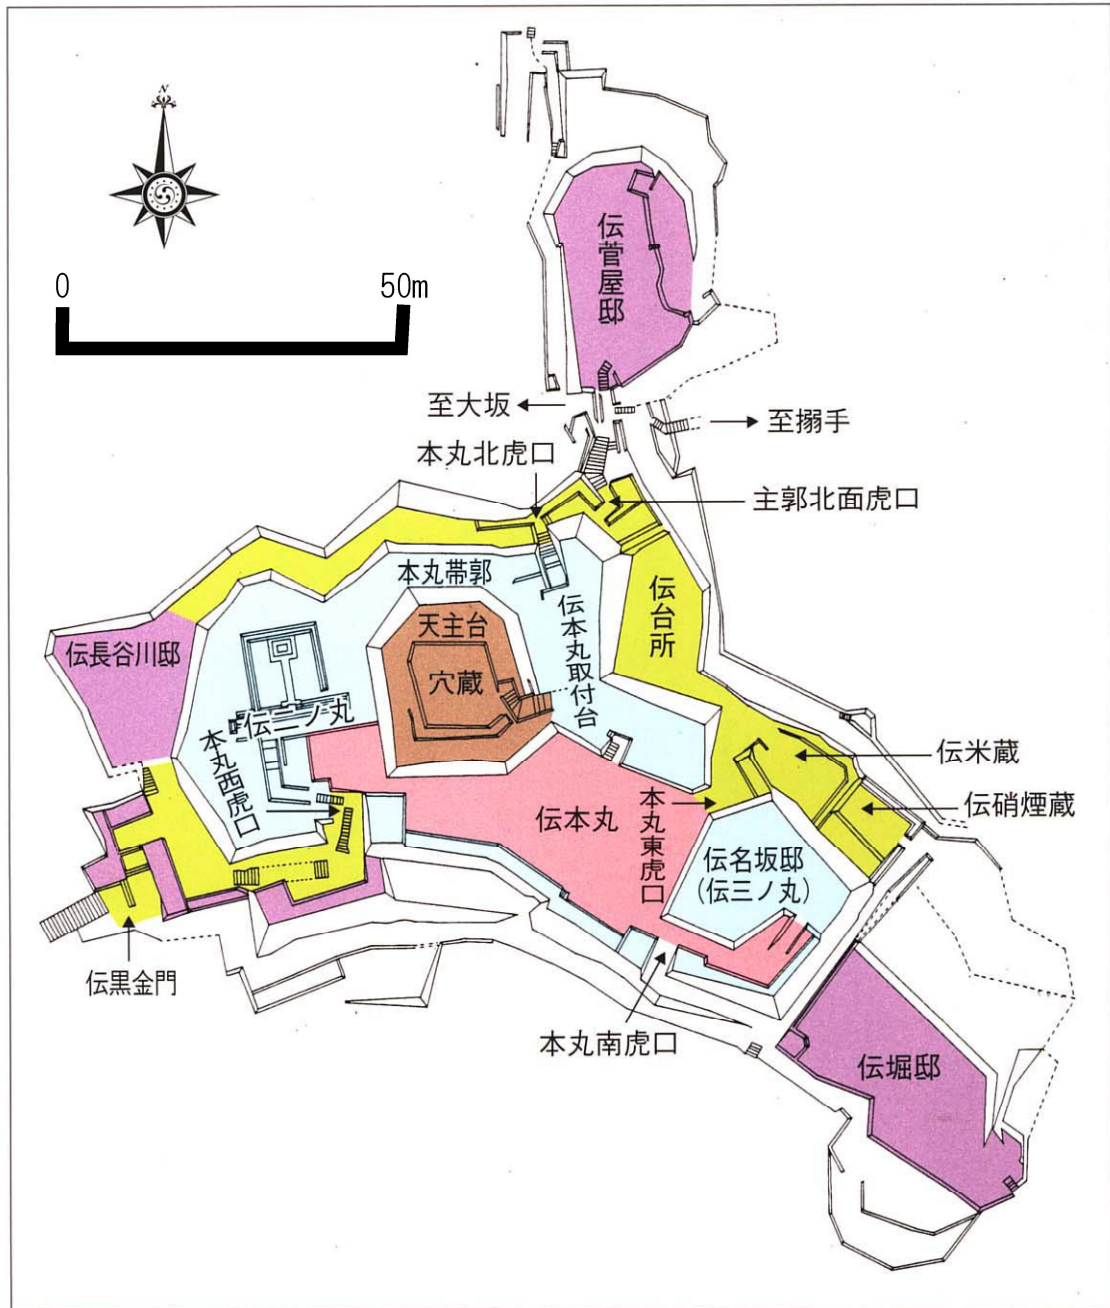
N

0

50m

伝菅屋邸

至大坂

至搦手

本丸北虎口

主郭北面虎口

本丸帯郭

伝台所

伝本丸取付台

天主台

穴蔵

伝長谷川邸

伝二ノ丸

本丸西虎口

伝米蔵

伝硝煙蔵

伝本丸

本丸東虎口

伝名坂邸
(伝三ノ丸)

伝黒金門

本丸南虎口

伝堀邸